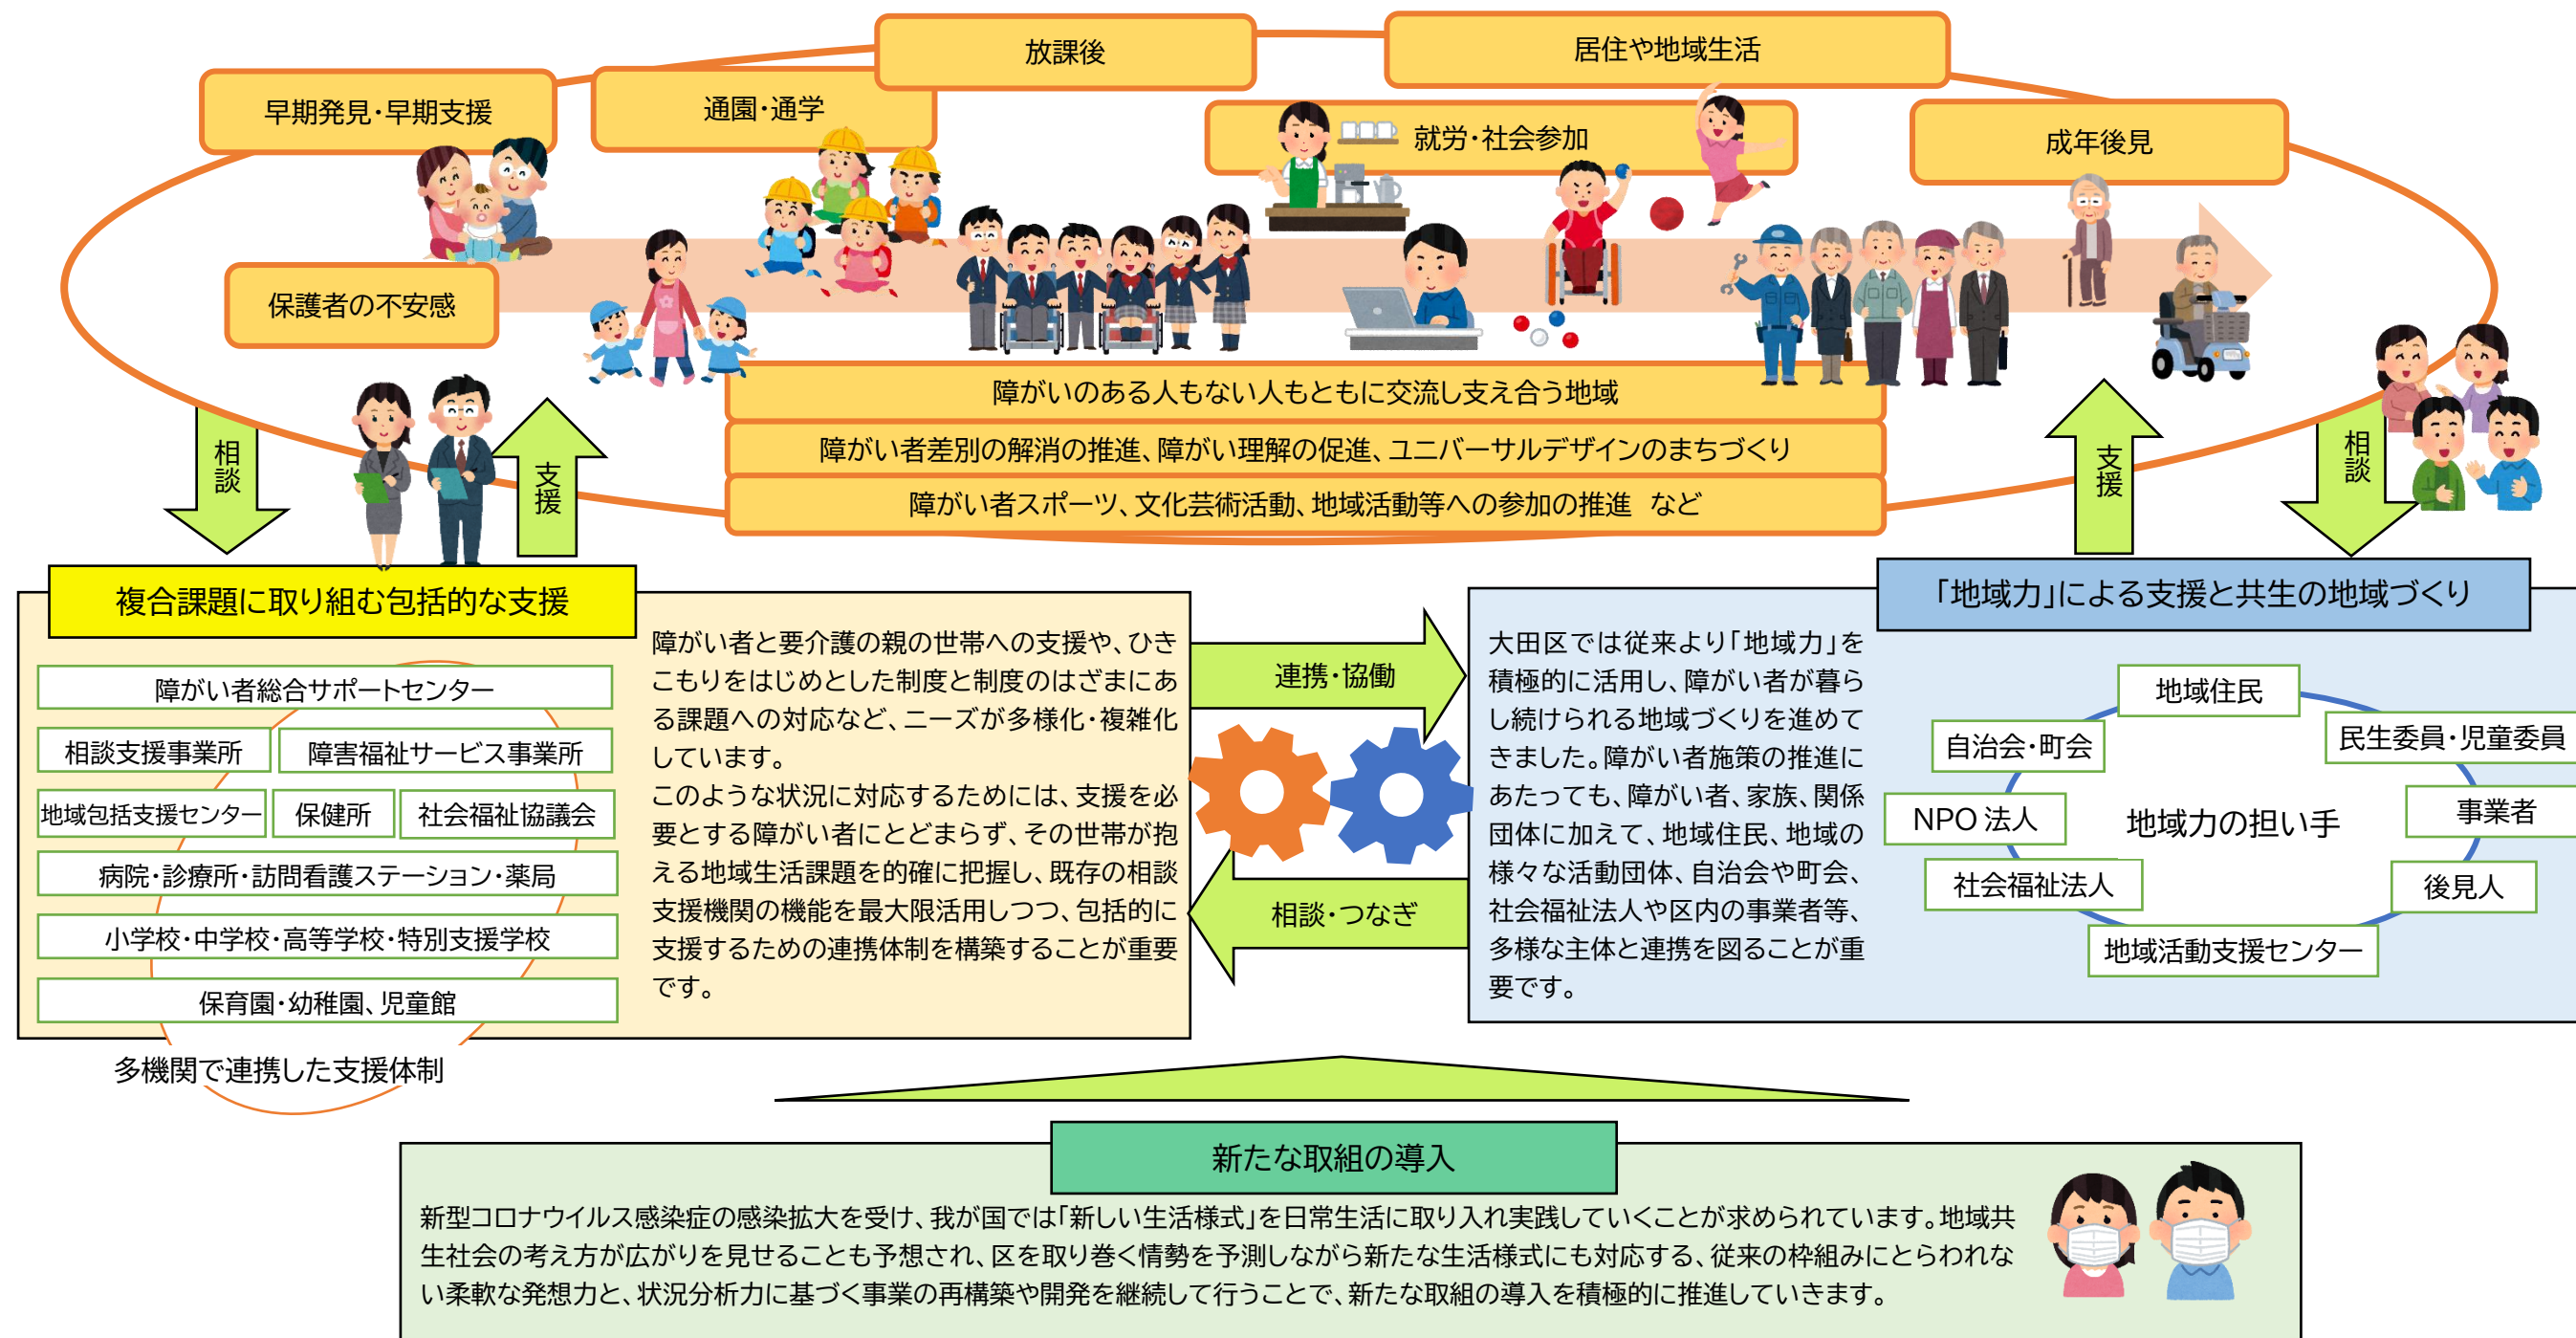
放課後

居住や地域生活

早期発見・早期支援

通園・通学

就労・社会参加

成年後見

保護者の不安感

障がいのある人もない人もともに交流し支え合う地域

障がい者差別の解消の推進、障がい理解の促進、ユニバーサルデザインのまちづくり

障がい者スポーツ、文化芸術活動、地域活動等への参加の推進　など

相談

支援

支援

相談

複合課題に取り組む包括的な支援

障がい者総合サポートセンター

相談支援事業所

障害福祉サービス事業所

地域包括支援センター

保健所

社会福祉協議会

病院・診療所・訪問看護ステーション・薬局

小学校・中学校・高等学校・特別支援学校

保育園・幼稚園、児童館

多機関で連携した支援体制

障がい者と要介護の親の世帯への支援や、ひきこもりをはじめとした制度と制度のはざまにある課題への対応など、ニーズが多様化・複雑化しています。
このような状況に対応するためには、支援を必要とする障がい者にとどまらず、その世帯が抱える地域生活課題を的確に把握し、既存の相談支援機関の機能を最大限活用しつつ、包括的に支援するための連携体制を構築することが重要です。

連携・協働

相談・つなぎ

「地域力」による支援と共生の地域づくり

大田区では従来より「地域力」を積極的に活用し、障がい者が暮らし続けられる地域づくりを進めてきました。障がい者施策の推進にあたっても、障がい者、家族、関係団体に加えて、地域住民、地域の様々な活動団体、自治会や町会、社会福祉法人や区内の事業者等、多様な主体と連携を図ることが重要です。

地域住民

自治会・町会

民生委員・児童委員

NPO 法人

地域力の担い手

事業者

社会福祉法人

後見人

地域活動支援センター

新たな取組の導入

新型コロナウイルス感染症の感染拡大を受け、我が国では「新しい生活様式」を日常生活に取り入れ実践していくことが求められています。地域共生社会の考え方が広がりを見せることも予想され、区を取り巻く情勢を予測しながら新たな生活様式にも対応する、従来の枠組みにとらわれない柔軟な発想力と、状況分析力に基づく事業の再構築や開発を継続して行うことで、新たな取組の導入を積極的に推進していきます。